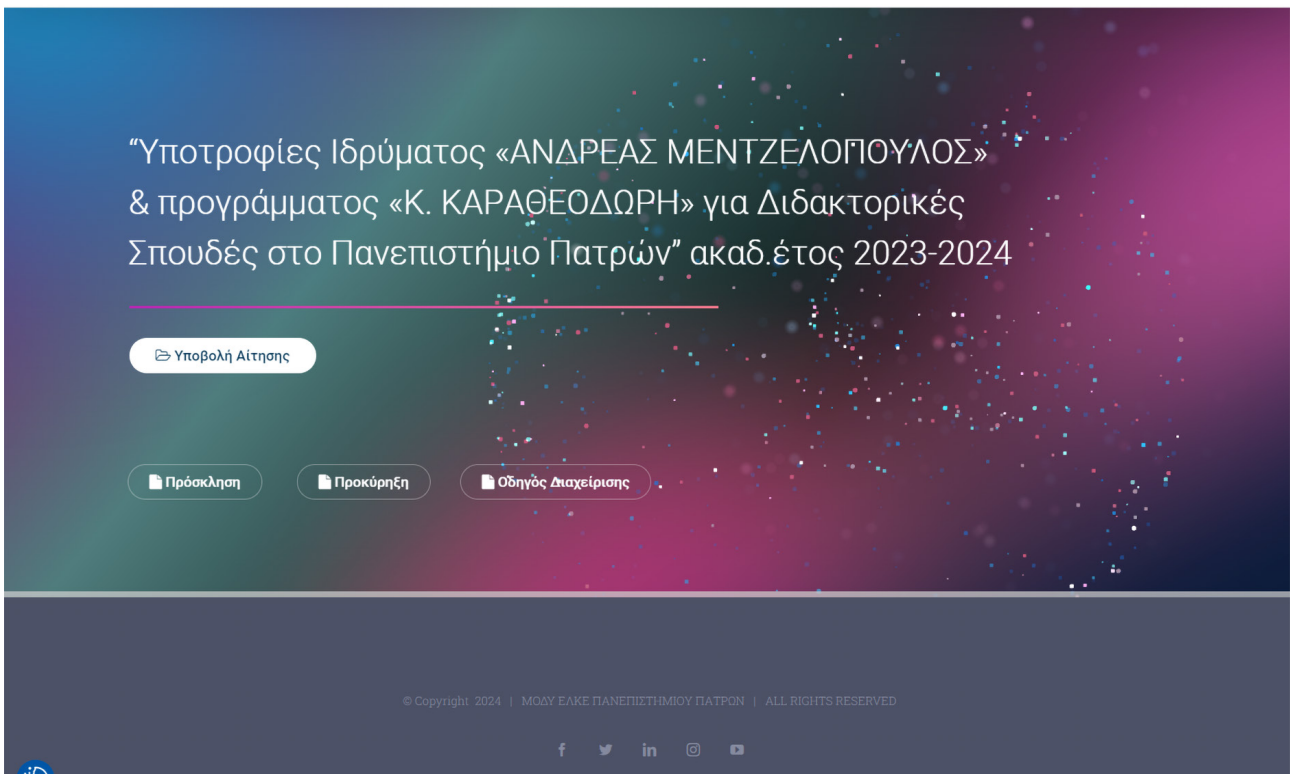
“Υποτροφίες Ιδρύματος «ΑΝΔΡΕΑΣ ΜΕΝΤΖΕΛΟΠΟΥΛΟΣ» & προγράμματος «Κ. ΚΑΡΑΘΕΟΔΩΡΗ» για Διδακτορικές Σπουδές στο Πανεπιστήμιο Πατρών” ακαδ.έτος 2023-2024

Υποβολή Αίτησης

Πρόσκληση

Προκύρηξη

Οδηγός Διαχείρισης

© Copyright 2024 | ΜΟΔΥ ΕΛΚΕ ΠΑΝΕΠΙΣΤΗΜΙΟΥ ΠΑΤΡΩΝ | ALL RIGHTS RESERVED